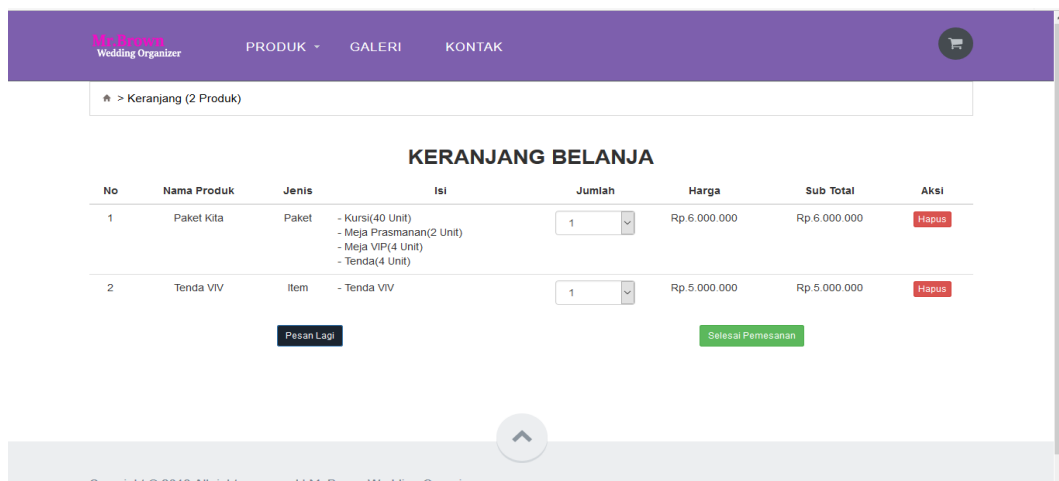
Mr.Brown
Wedding Organizer

PRODUK GALERI KONTAK

> Keranjang (2 Produk)

KERANJANG BELANJA

| No | Nama Produk | Jenis | Isi | Jumlah | Harga | Sub Total | Aksi |
|---|---|---|---|---|---|---|---|
| 1 | Paket Kita | Paket | - Kursi(40 Unit) - Meja Prasmanan(2 Unit) - Meja VIP(4 Unit) - Tenda(4 Unit) | 1 | Rp.6.000.000 | Rp.6.000.000 | Hapus |
| 2 | Tenda VIV | Item | - Tenda VIV | 1 | Rp.5.000.000 | Rp.5.000.000 | Hapus |

Pesan Lagi

Selesai Pemesanan

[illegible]